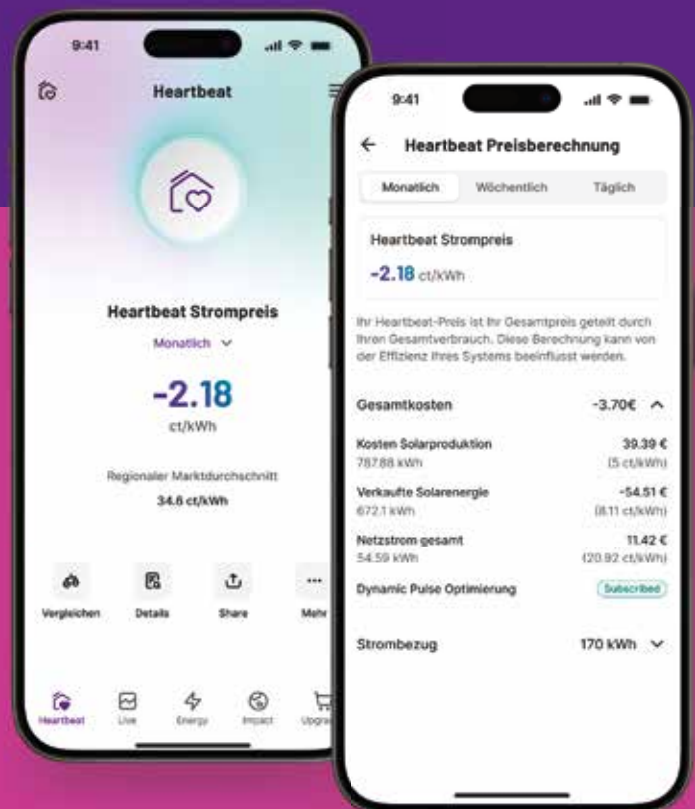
9:41

Heartbeat

Heartbeat Strompreis

Monatlich

-2.18
ct/kWh

Regionaler Marktdurchschnitt
34.6 ct/kWh

Vergleichen
Details
Share
Mehr

Heartbeat
Live
Energy
Impact
Upgra

9:41

Heartbeat Preisberechnung

Monatlich
Wöchentlich
Täglich

Heartbeat Strompreis
-2.18 ct/kWh

Ihr Heartbeat-Preis ist Ihr Gesamtpreis geteilt durch Ihren Gesamtverbrauch. Diese Berechnung kann von der Effizienz Ihres Systems beeinflusst werden.

Gesamtkosten -3.70€

Kosten Solarproduktion 39.39 €
787.88 kWh (5 ct/kWh)

Verkaufte Solarenergie -54.51 €
672.1 kWh (8.11 ct/kWh)

Netzstrom gesamt 11.42 €
54.59 kWh (20.92 ct/kWh)

Dynamic Pulse Optimierung Subscribed

Strombezug 170 kWh